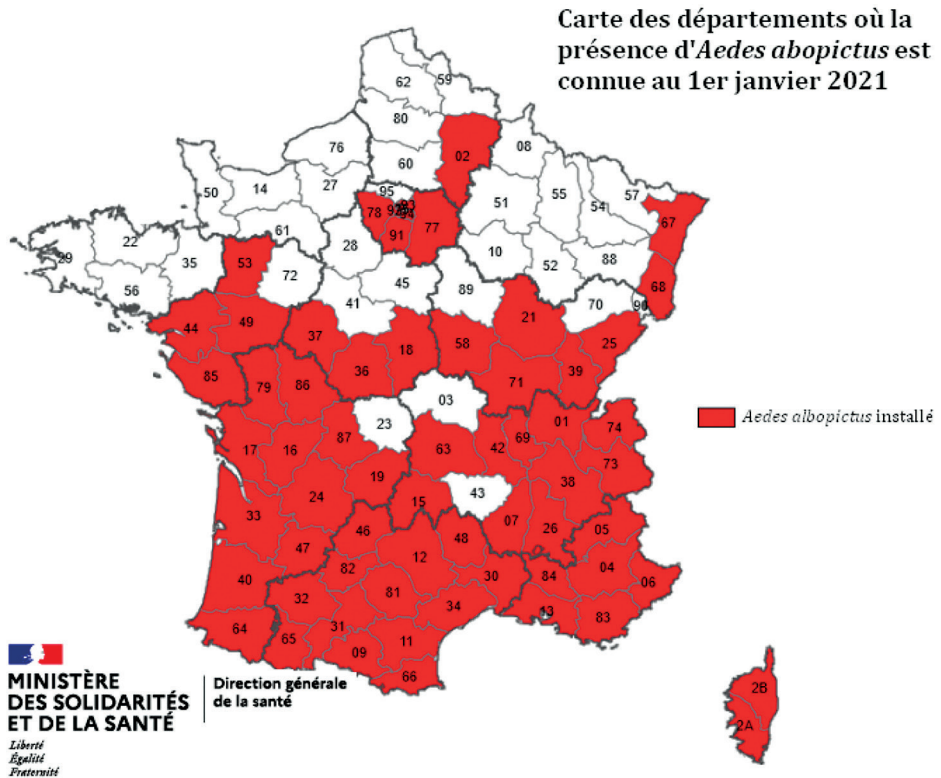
Carte des départements où la présence d'*Aedes abopictus* est connue au 1er janvier 2021

62 59
80
76 02 08
60
50 14 27 95 55 57
78 92 93 94 51 54 67
22 61 91 77
29 35 53 72 28 10 52 88
56 45 68
41 89 70 90
44 49 37 21 25
18 58
85 79 86 36 71 39
03
23 01 74
17 16 87 63 42 69 73
19 43
24 38
33 15 07 26 05
47 46 48
12
40 82 30 04 06
81 84
32 34 13 83
64 65 31 11
09 66
2B
2A

Aedes albopictus installé

MINISTÈRE DES SOLIDARITÉS ET DE LA SANTÉ
Liberté Égalité Fraternité
Direction générale de la santé